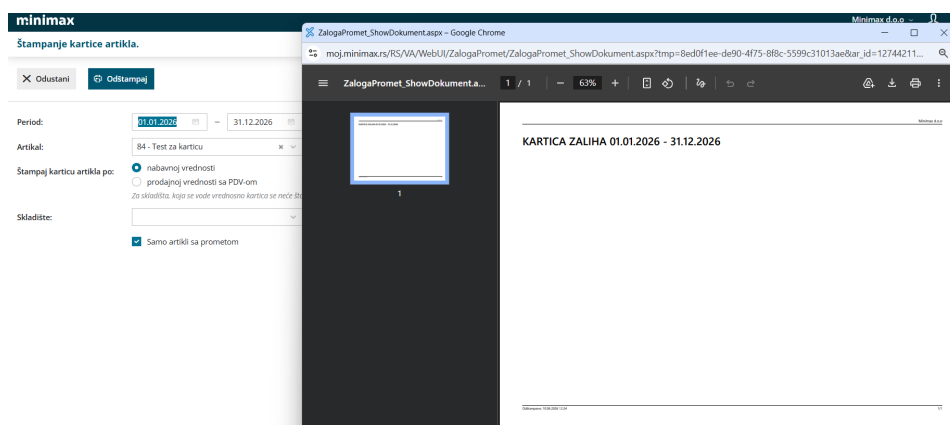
minimax

Minimax d.o.o

Štampanje kartice artikla.

Odustani
Odštampaj

Period: 01.01.2026 – 31.12.2026

Artikal: 84 - Test za karticu

Štampaj karticu artikla po: nabavnoj vrednosti
prodajnoj vrednosti sa PDV-om

Za skladišta, koja se vode vrednosno kartica se neće št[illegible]

Skladište:

Samo artikli sa prometom

ZalogaPromet_ShowDokument.aspx - Google Chrome

moj.minimax.rs/RS/VA/WebUI/ZalogaPromet/ZalogaPromet_ShowDokument.aspx?tmp=8ed0f1ee-de90-4f75-8f8c-5599c31013ae&ar_id=12744211...

ZalogaPromet_ShowDokument.a...
1 / 1
63%

1

Minimax d.o.o

KARTICA ZALIHA 01.01.2026 - 31.12.2026

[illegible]